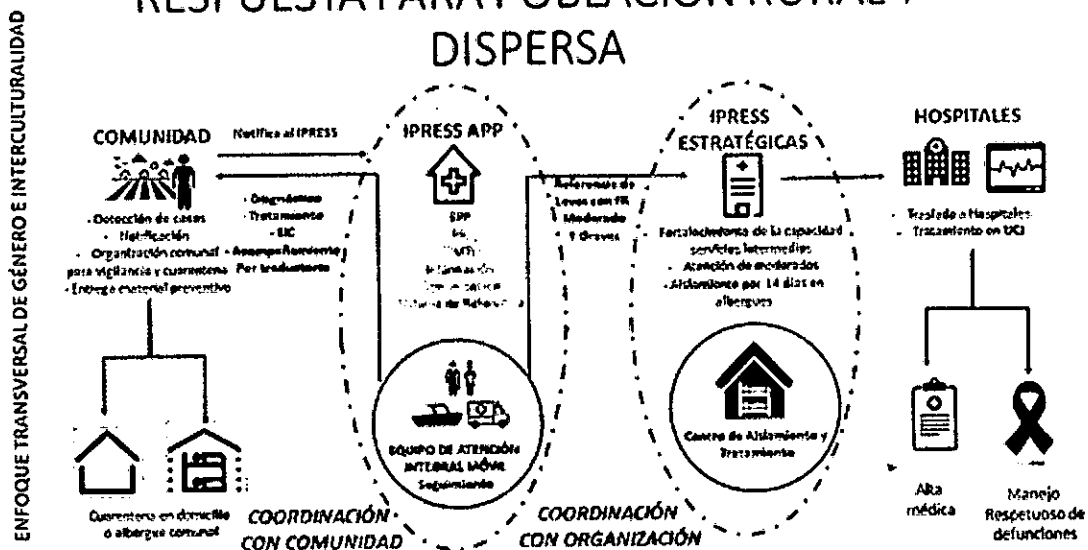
RESPUESTA PARA POBLACIÓN RURAL Y DISPERSA

ENFOQUE TRANSVERSAL DE GÉNERO E INTERCULTURALIDAD

COMUNIDAD

Notifica al IPRESS

- Detección de casos
- Notificación
- Organización comunal para vigilancia y cuarentena
- Entrega material preventivo

- Diagnóstico
- Tratamiento
- EIC
- Acompañamiento Por traductores

IPRESS APP

EPP
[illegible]
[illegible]
Información
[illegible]
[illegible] de Referencia

Referencia de Leves con FR Moderado
Y Graves

IPRESS ESTRATÉGICAS

Fortalecimiento de la capacidad servicios intermedios
- Atención de moderados
- Aislamiento por 14 días en albergues

HOSPITALES

- Traslado a Hospitales
- Tratamiento en UCI

Cuarentena en domicilio o albergue comunal

EQUIPO DE ATENCIÓN INTEGRAL MÓVIL
Seguimiento

Centro de Aislamiento y Tratamiento

Alta médica

Manejo Respetuoso de defunciones

COORDINACIÓN CON COMUNIDAD

COORDINACIÓN CON ORGANIZACIÓN